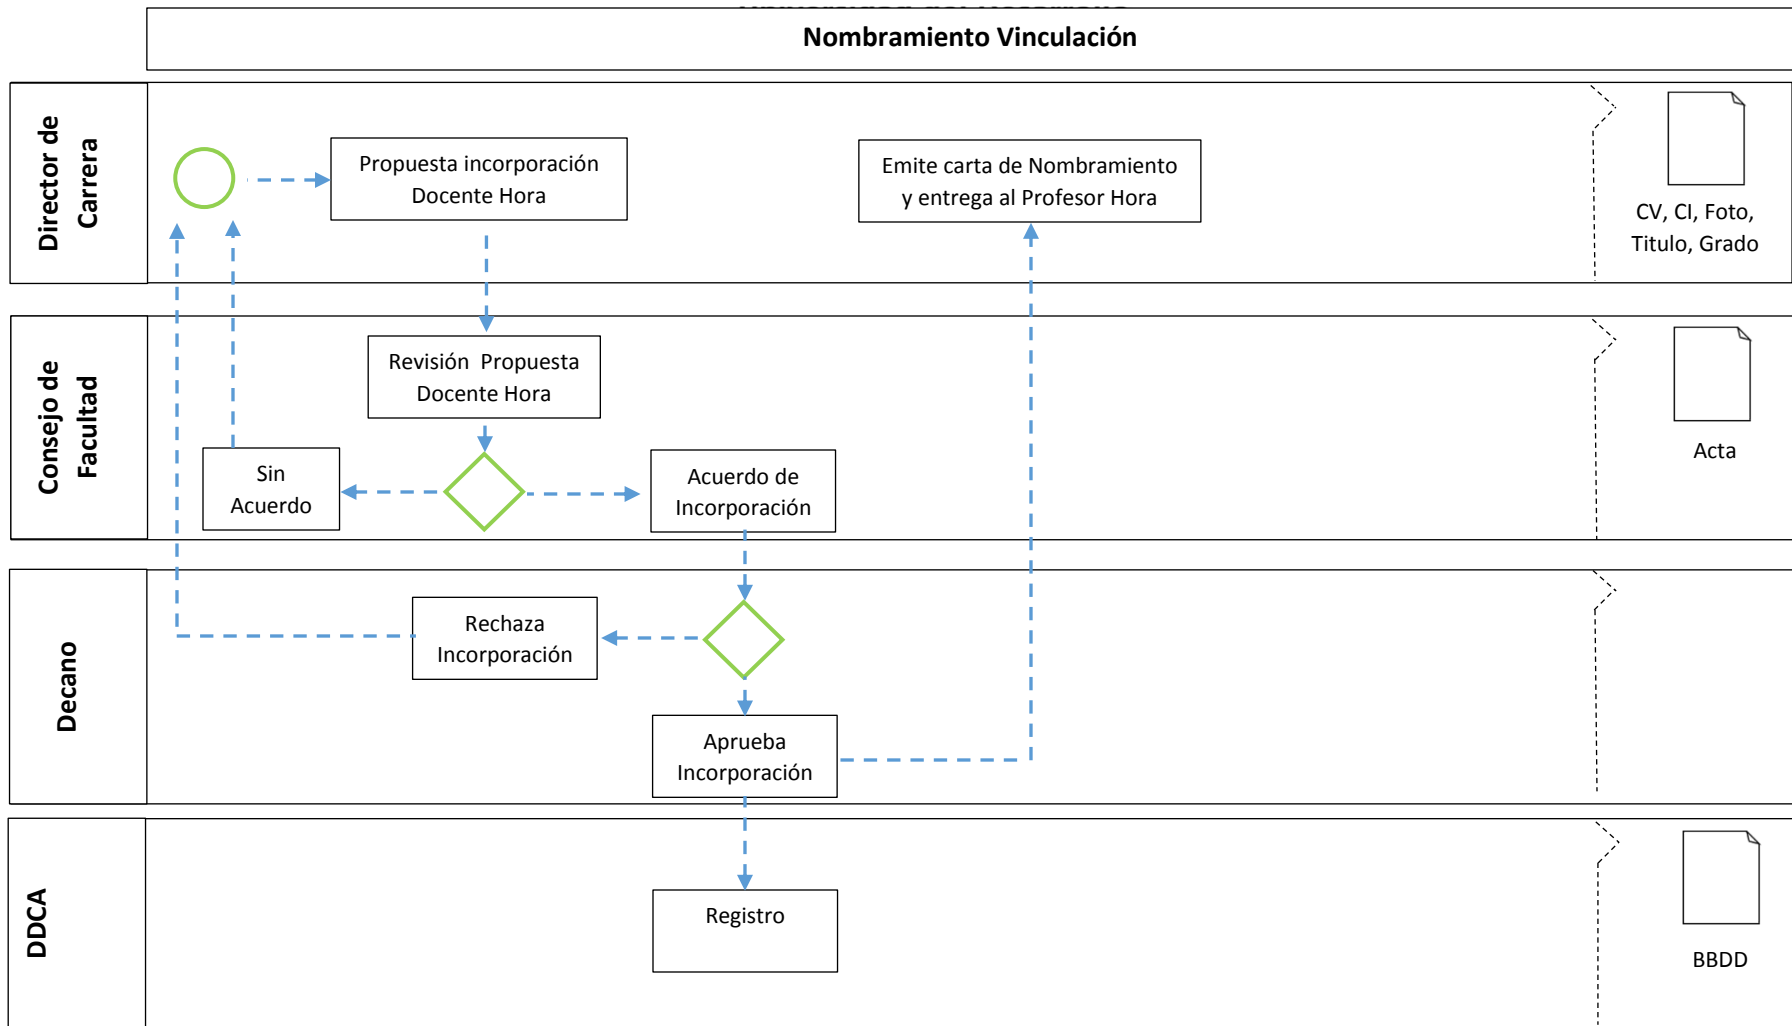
Nombramiento Vinculación

Director de Carrera

Propuesta incorporación Docente Hora

Emite carta de Nombramiento y entrega al Profesor Hora

CV, CI, Foto, Titulo, Grado

Consejo de Facultad

Revisión Propuesta Docente Hora

Sin Acuerdo

Acuerdo de Incorporación

Acta

Decano

Rechaza Incorporación

Aprueba Incorporación

DDCA

Registro

BBDD